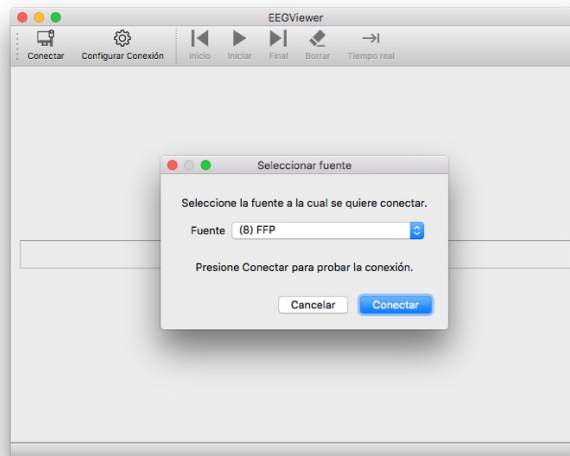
EEGViewer

Conectar
Configurar Conexión
Inicio
Iniciar
Final
Borrar
Tiempo real

Seleccionar fuente

Seleccione la fuente a la cual se quiere conectar.

Fuente (8) FFP

Presione Conectar para probar la conexión.

Cancelar
Conectar